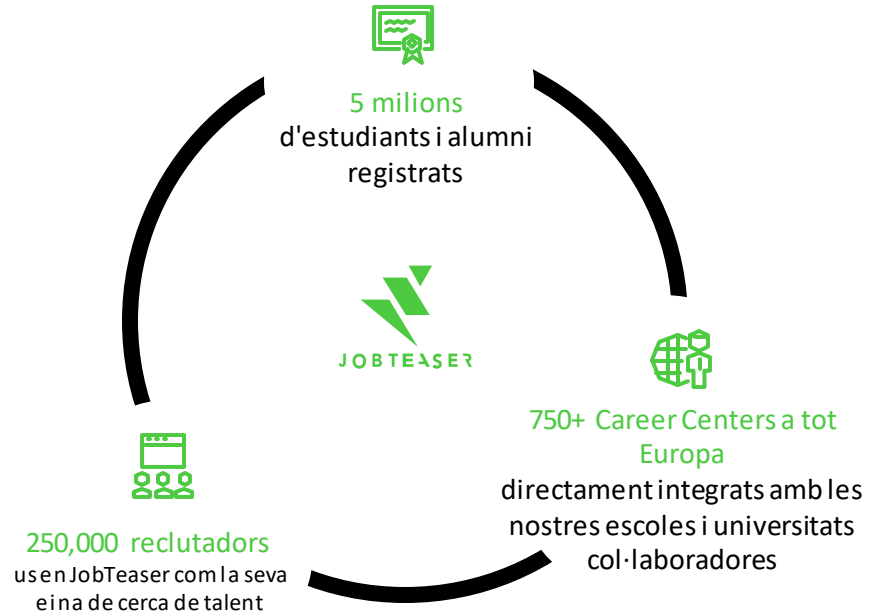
5 milions
d'estudiants i alumni registrats

JOBTEASER

750+ Career Centers a tot Europa
directament integrats amb les nostres escoles i universitats col·laboradores

250,000 reclutadors
usen JobTeaser com la seva eina de cerca de talent